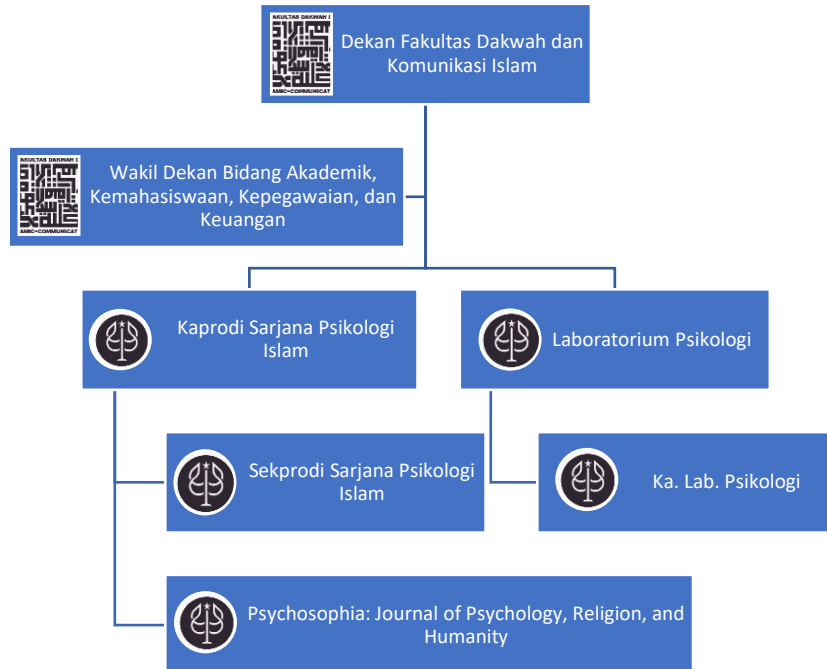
AKULTAS DAKWAH I
AMIC-COMMUNICAT
Dekan Fakultas Dakwah dan Komunikasi Islam

AKULTAS DAKWAH I
AMIC-COMMUNICAT
Wakil Dekan Bidang Akademik, Kemahasiswaan, Kepegawaian, dan Keuangan

Kaprodi Sarjana Psikologi Islam

Laboratorium Psikologi

Sekprodi Sarjana Psikologi Islam

Ka. Lab. Psikologi

Psychosophia: Journal of Psychology, Religion, and Humanity